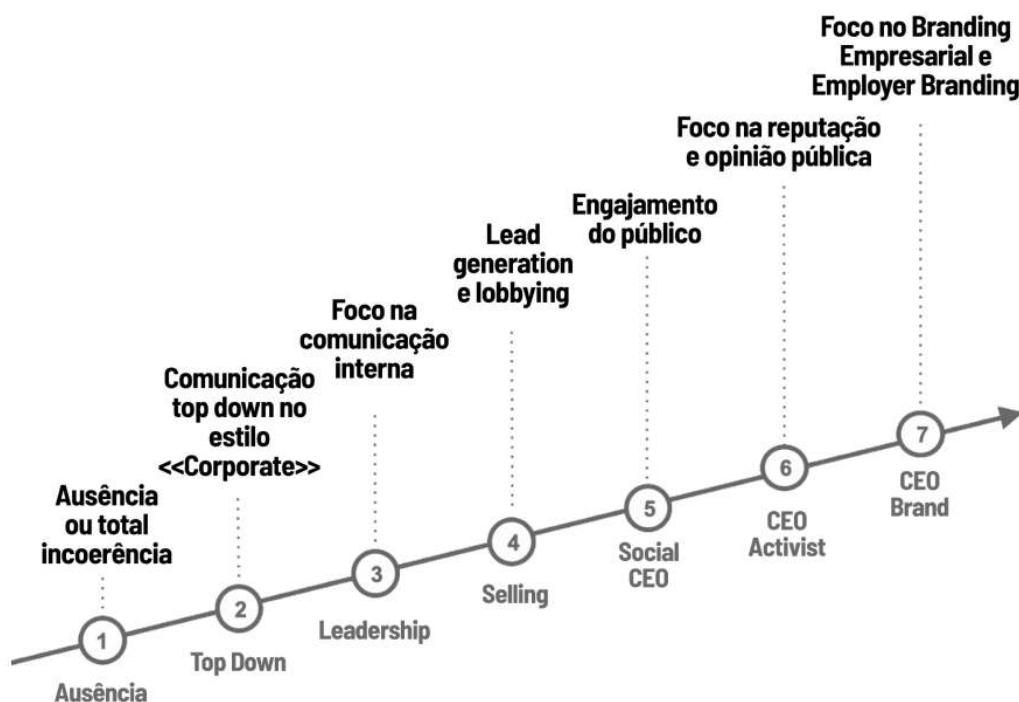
Foco no Branding Empresarial e Employer Branding

Foco na reputação e opinião pública

Engajamento do público

Lead generation e lobbying

Foco na comunicação interna

Comunicação top down no estilo <<Corporate>>

Ausência ou total incoerência

1
Ausência

2
Top Down

3
Leadership

4
Selling

5
Social CEO

6
CEO Activist

7
CEO Brand